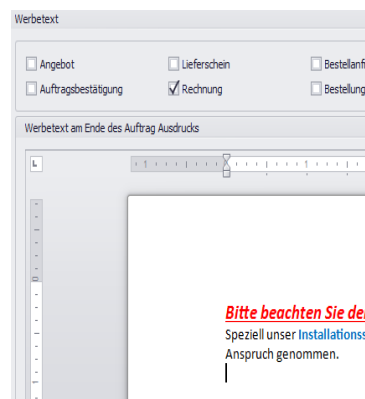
Werbetext

Angebot
Lieferschein
Bestellanf
Auftragsbestätigung
Rechnung
Bestellung

Werbetext am Ende des Auftrag Ausdrucks

L

1

Bitte beachten Sie de
Speziell unser Installationss
Anspruch genommen.